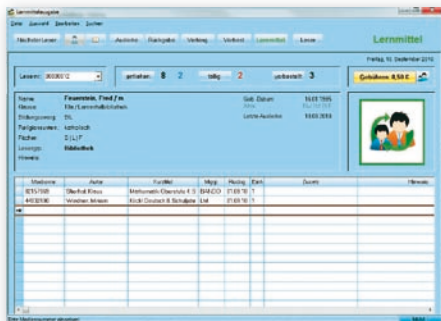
Lernmittelausgabe

Datei Auswahl Bearbeiten Suchen

Nächster Leser Ausleihe Rückgabe Verlängerung Vorbest. Lernmittel Leser

Lernmittel

Freitag, 10. Dezember 2010

Leser: 3000012 | erhalten 8 | 2 | fällig 2 | vorbestellt 3 | Gebühren 0,50 €

| | | | |
|---|---|---|---|
| Name | Feuerstein, Fred / m. | Geb. Datum | 16.01.1995 |
| Klasse | Elt. / Lernmittelbibliothek | Alter | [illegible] |
| Bildungsweg | BIL | Letzte Ausleihe | 10.09.2010 |
| Religionsunterr. | katholisch | | |
| Fächer | D / L / F | | |
| Lesergr. | Bibliothek | | |
| Hinweis | | | |

| Mediennr. | Autor | Kurztitel | Mtgg. | Rückg. | Exm. | Zusatz | Hinweis |
|---|---|---|---|---|---|---|---|
| 8215/168 | Oberholl Klaus | Mathematik Oberstufe 1 S | BANDO | 21.08.10 | 1 | | |
| 4/03/2090 | Wiechen, Miriam | Nicht Deutsch 8 Schuljahr | Lnd | 21.08.10 | 1 | | |

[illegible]